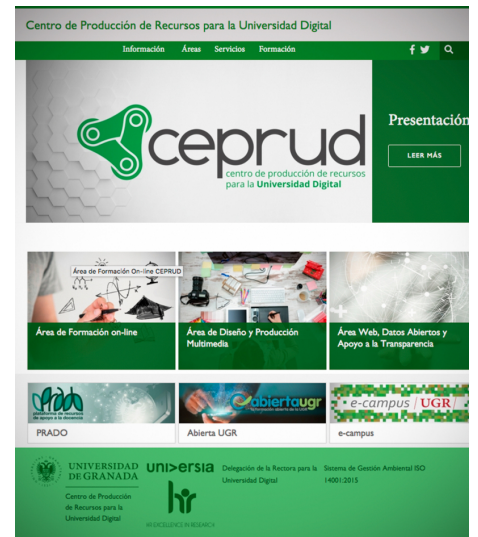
Centro de Producción de Recursos para la Universidad Digital

Información Áreas Servicios Formación

CEPRUD
centro de producción de recursos para la Universidad Digital

Presentación

LEER MÁS

Área de Formación On-line CEPRUD

Área de Formación on-line

Área de Diseño y Producción Multimedia

Área Web, Datos Abiertos y Apoyo a la Transparencia

PRADO

AbiertaUGR

Abierta UGR

e-campus UGR

e-campus

UNIVERSIDAD DE GRANADA

Centro de Producción de Recursos para la Universidad Digital

universia

HR EXCELLENCE IN RESEARCH

Delegación de la Rectora para la Universidad Digital

Sistema de Gestión Ambiental ISO 14001:2015